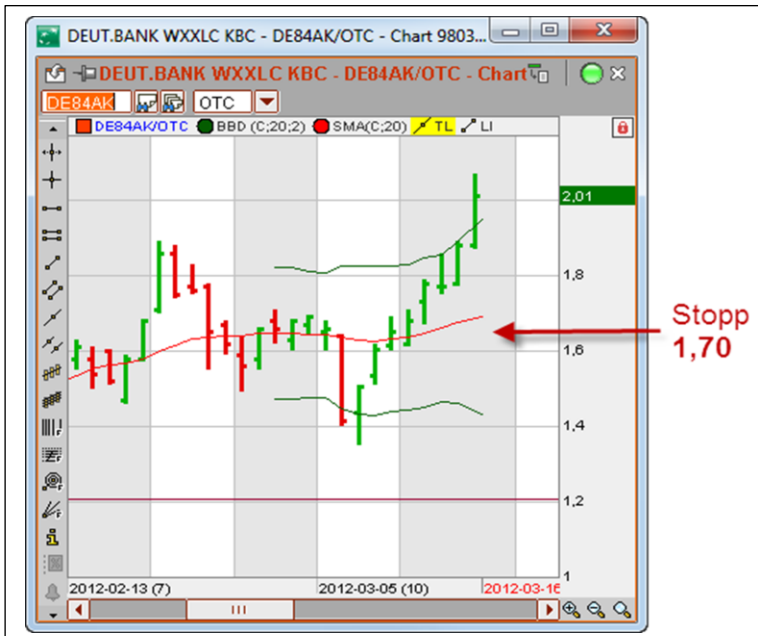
DEUT.BANK WXXLC KBC - DE84AK/OTC - Chart 9803...

DEUT.BANK WXXLC KBC - DE84AK/OTC - Chart

DE84AK OTC

DE84AK/OTC BBD (C;20;2) SMA(C;20) TL LI

2,01

1,8

1,6

1,4

1,2

1

2012-02-13 (7) 2012-03-05 (10) 2012-03-16

Stopp
1,70